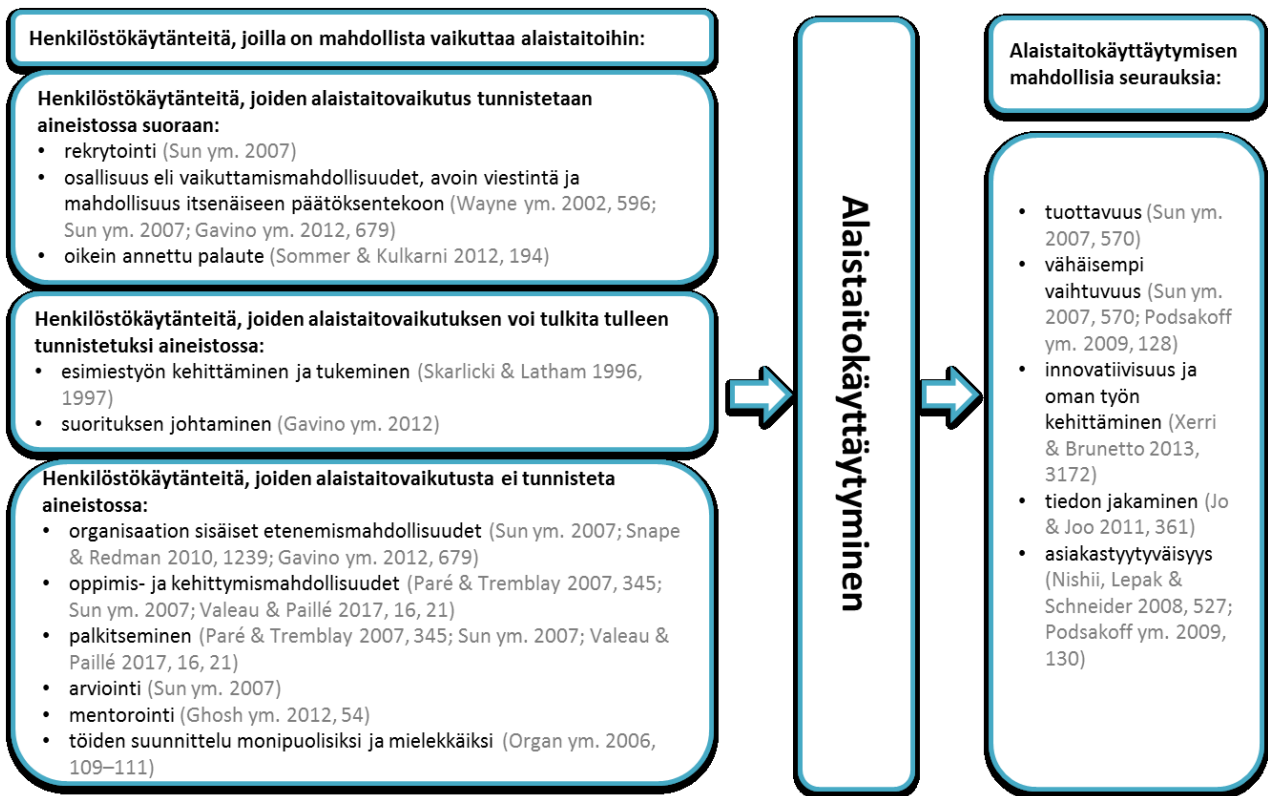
Henkilöstökäytänteitä, joilla on mahdollista vaikuttaa alaistaitoihin:

Henkilöstökäytänteitä, joiden alaistaitovaikutus tunnistetaan aineistossa suoraan:
• rekrytointi (Sun ym. 2007)
• osallisuus eli vaikuttamismahdollisuudet, avoin viestintä ja mahdollisuus itsenäiseen päätöksentekoon (Wayne ym. 2002, 596; Sun ym. 2007; Gavino ym. 2012, 679)
• oikein annettu palaute (Sommer & Kulkarni 2012, 194)

Henkilöstökäytänteitä, joiden alaistaitovaikutuksen voi tulkita tulleen tunnistetuksi aineistossa:
• esimiestyön kehittäminen ja tukeminen (Skarlicki & Latham 1996, 1997)
• suorituksen johtaminen (Gavino ym. 2012)

Henkilöstökäytänteitä, joiden alaistaitovaikutusta ei tunnisteta aineistossa:
• organisaation sisäiset etenemismahdollisuudet (Sun ym. 2007; Snape & Redman 2010, 1239; Gavino ym. 2012, 679)
• oppimis- ja kehittymismahdollisuudet (Paré & Tremblay 2007, 345; Sun ym. 2007; Valeau & Paillé 2017, 16, 21)
• palkitseminen (Paré & Tremblay 2007, 345; Sun ym. 2007; Valeau & Paillé 2017, 16, 21)
• arviointi (Sun ym. 2007)
• mentorointi (Ghosh ym. 2012, 54)
• töiden suunnittelu monipuolisiksi ja mielekkäiksi (Organ ym. 2006, 109–111)

Alaistaitokäyttäytyminen

Alaistaitokäyttäytymisen mahdollisia seurauksia:

• tuottavuus (Sun ym. 2007, 570)
• vähäisempi vaihtuvuus (Sun ym. 2007, 570; Podsakoff ym. 2009, 128)
• innovatiivisuus ja oman työn kehittäminen (Xerri & Brunetto 2013, 3172)
• tiedon jakaminen (Jo & Joo 2011, 361)
• asiakastyytyväisyys (Nishii, Lepak & Schneider 2008, 527; Podsakoff ym. 2009, 130)